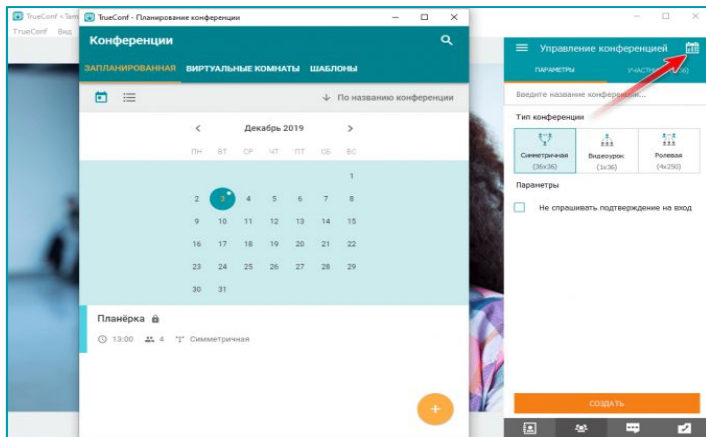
TrueConf <Tam
TrueConf Вид

TrueConf - Планирование конференции

Конференции

ЗАПЛАНИРОВАННАЯ ВИРТУАЛЬНЫЕ КОМНАТЫ ШАБЛОНЫ

По названию конференции

Декабрь 2019

| ПН | ВТ | СР | ЧТ | ПТ | СБ | ВС |
|---|---|---|---|---|---|---|
| | | | | | | 1 |
| 2 | 3 | 4 | 5 | 6 | 7 | 8 |
| 9 | 10 | 11 | 12 | 13 | 14 | 15 |
| 16 | 17 | 18 | 19 | 20 | 21 | 22 |
| 23 | 24 | 25 | 26 | 27 | 28 | 29 |
| 30 | 31 | | | | | |

Планёрка

13:00 4 Симметричная

Управление конференцией

ПАРАМЕТРЫ УЧАСТ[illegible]

Введите название конференции...

Тип конференции

Симметричная (36x36)

Видеоурок (1x36)

Ролевая (4x250)

Параметры

Не спрашивать подтверждение на вход

СОЗДАТЬ